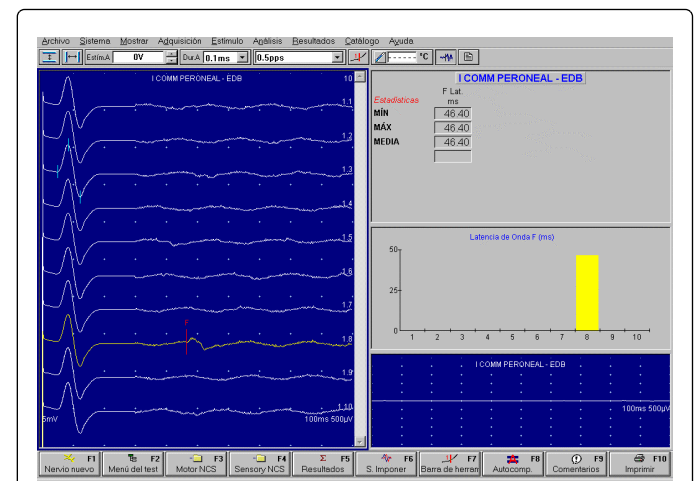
Archivo Sistema Mostrar Adquisición Estímulo Análisis Resultados Catálogo Ayuda

Estim.A 0V Dur.A 0.1ms 0.5pps °C

I COMM PERONEAL - EDB 10

1.1

1.2

1.3

1.4

1.5

1.6

1.7

F

1.8

1.9

1.10

5mV 100ms 500µV

I COMM PERONEAL - EDB

Estadísticas F Lat. ms

MÍN 46.40

MÁX 46.40

MEDIA 46.40

Latencia de Onda F (ms)

50

25

0

1 2 3 4 5 6 7 8 9 10

I COMM PERONEAL - EDB

100ms 500µV

F1 Nervio nuevo | F2 Menú del test | F3 Motor NCS | F4 Sensory NCS | F5 Resultados | F6 S. Imponer | F7 Barra de herram | F8 Autocomp. | F9 Comentarios | F10 Imprimir